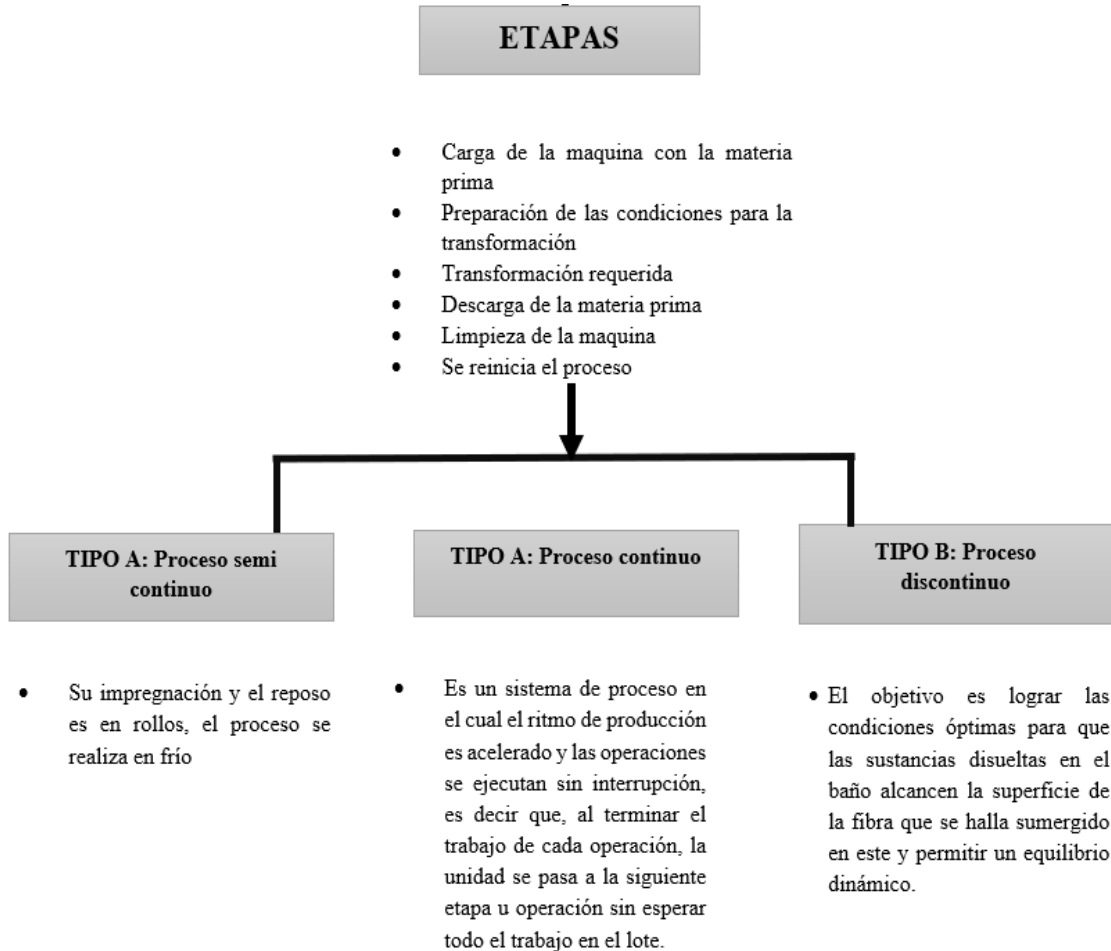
ETAPAS

- Carga de la maquina con la materia prima
- Preparación de las condiciones para la transformación
- Transformación requerida
- Descarga de la materia prima
- Limpieza de la maquina
- Se reinicia el proceso

TIPO A: Proceso semi continuo

- Su impregnación y el reposo es en rollos, el proceso se realiza en frío

TIPO A: Proceso continuo

- Es un sistema de proceso en el cual el ritmo de producción es acelerado y las operaciones se ejecutan sin interrupción, es decir que, al terminar el trabajo de cada operación, la unidad se pasa a la siguiente etapa u operación sin esperar todo el trabajo en el lote.

TIPO B: Proceso discontinuo

- El objetivo es lograr las condiciones óptimas para que las sustancias disueltas en el baño alcancen la superficie de la fibra que se halla sumergido en este y permitir un equilibrio dinámico.